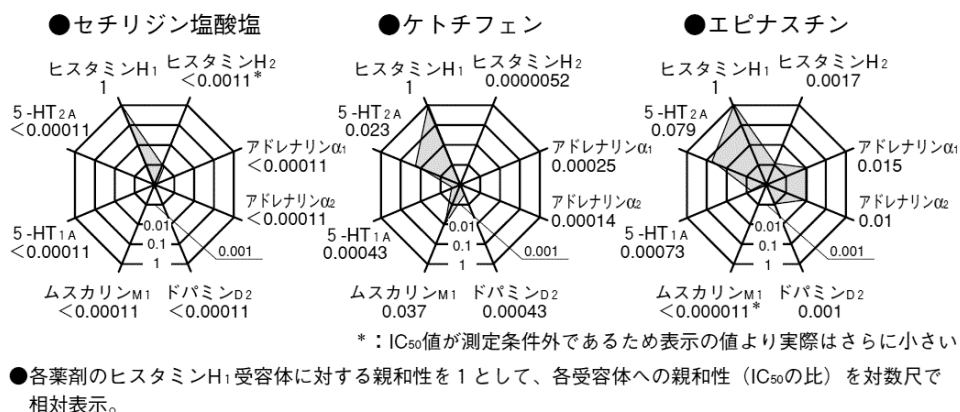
●セチリジン塩酸塩

ヒスタミン$H_1$
1

ヒスタミン$H_2$
$<0.0011$*

アドレナリン$\alpha_1$
$<0.00011$

アドレナリン$\alpha_2$
$<0.00011$

ドパミン$D_2$
$<0.00011$

ムスカリン$M_1$
$<0.00011$

5-$HT_{1A}$
$<0.00011$

5-$HT_{2A}$
$<0.00011$

0.001
0.01
0.1
1

●ケトチフェン

ヒスタミン$H_1$
1

ヒスタミン$H_2$
0.0000052

アドレナリン$\alpha_1$
0.00025

アドレナリン$\alpha_2$
0.00014

ドパミン$D_2$
0.00043

ムスカリン$M_1$
0.037

5-$HT_{1A}$
0.00043

5-$HT_{2A}$
0.023

0.001
0.01
0.1
1

●エピナスチン

ヒスタミン$H_1$
1

ヒスタミン$H_2$
0.0017

アドレナリン$\alpha_1$
0.015

アドレナリン$\alpha_2$
0.01

ドパミン$D_2$
0.001

ムスカリン$M_1$
$<0.000011$*

5-$HT_{1A}$
0.00073

5-$HT_{2A}$
0.079

0.001
0.01
0.1
1

*：$IC_{50}$値が測定条件外であるため表示の値より実際はさらに小さい

●各薬剤のヒスタミン$H_1$受容体に対する親和性を1として、各受容体への親和性（$IC_{50}$の比）を対数尺で相対表示。